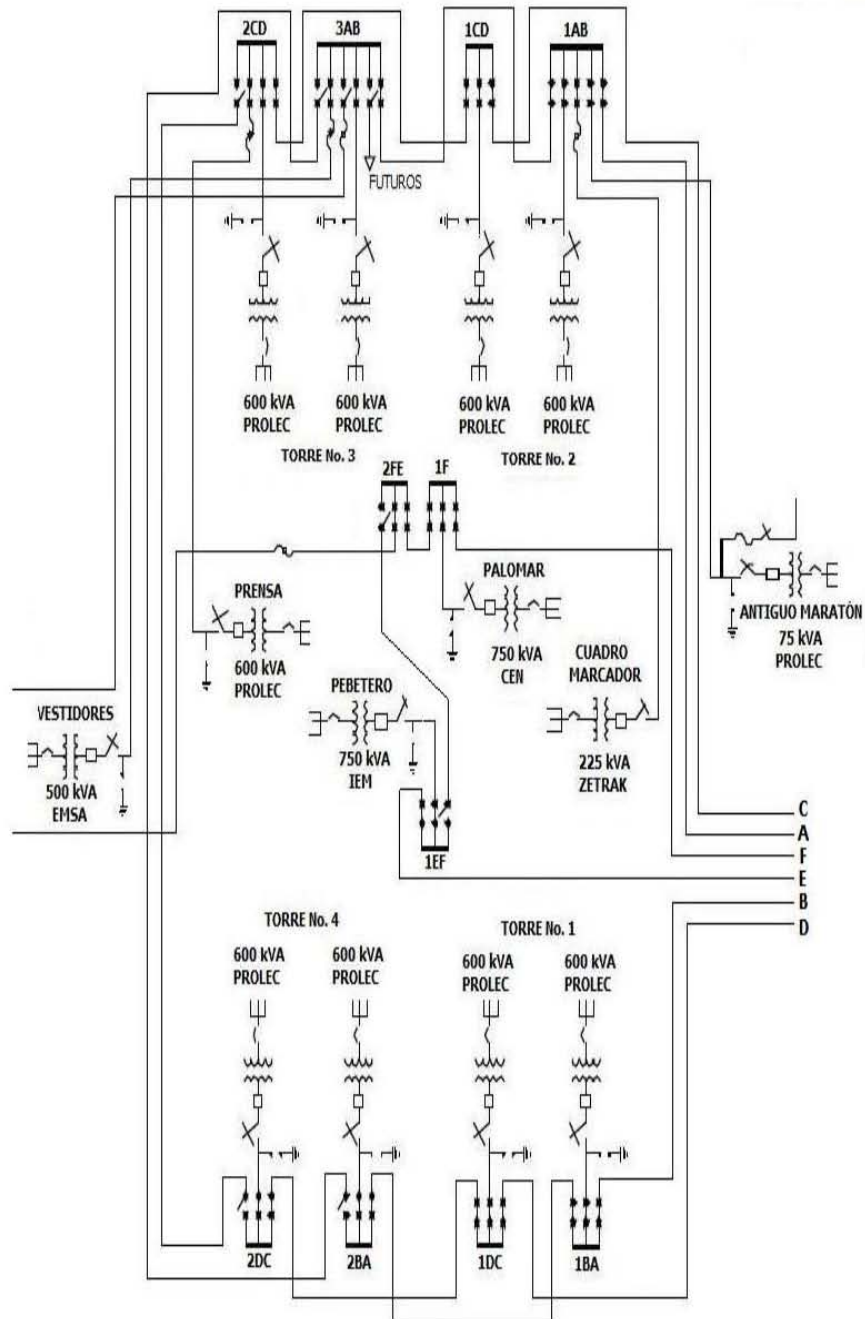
2CD
3AB
1CD
1AB
FUTUROS
600 kVA PROLEC
600 kVA PROLEC
600 kVA PROLEC
600 kVA PROLEC
TORRE No. 3
TORRE No. 2
2FE
1F
PALOMAR
750 kVA CEN
PRENSA
600 kVA PROLEC
ANTIGUO MARATÓN
75 kVA PROLEC
CUADRO MARCADOR
225 kVA ZETRAK
PEBETERO
750 kVA IEM
VESTIDORES
500 kVA EMSA
1EF
C
A
F
E
B
D
TORRE No. 4
TORRE No. 1
600 kVA PROLEC
600 kVA PROLEC
600 kVA PROLEC
600 kVA PROLEC
2DC
2BA
1DC
1BA